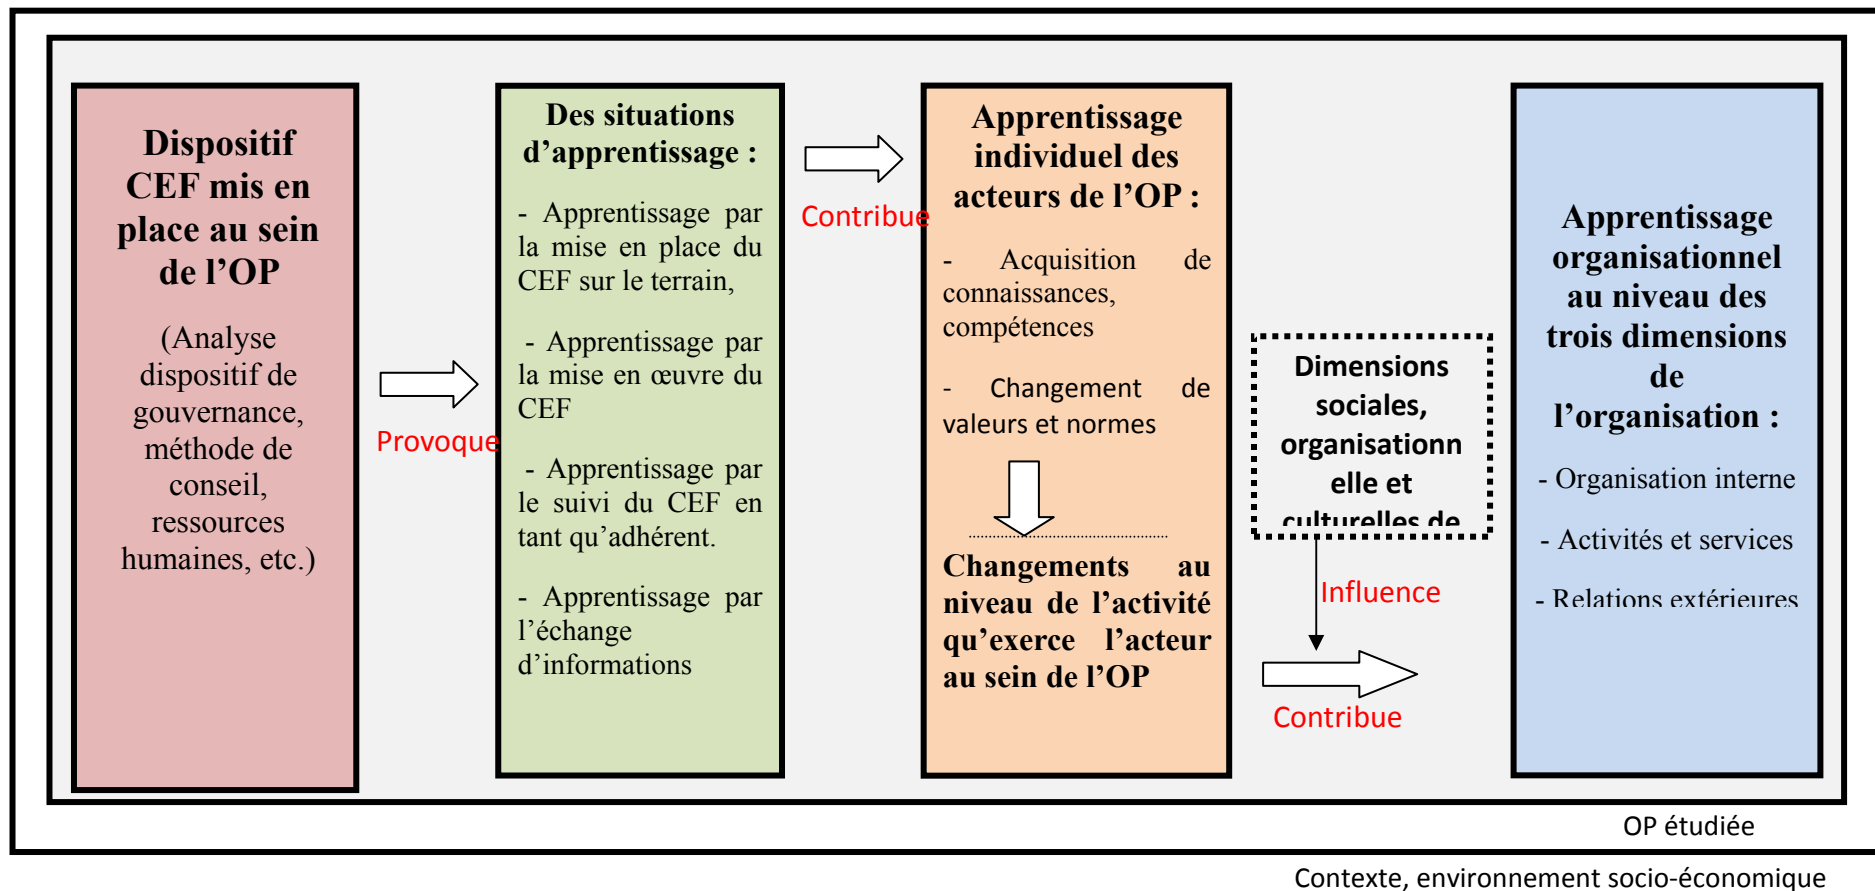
Dispositif CEF mis en place au sein de l'OP

(Analyse dispositif de gouvernance, méthode de conseil, ressources humaines, etc.)

Provoque

Des situations d'apprentissage :

- Apprentissage par la mise en place du CEF sur le terrain,

- Apprentissage par la mise en œuvre du CEF

- Apprentissage par le suivi du CEF en tant qu'adhérent.

- Apprentissage par l'échange d'informations

Contribue

Apprentissage individuel des acteurs de l'OP :

- Acquisition de connaissances, compétences

- Changement de valeurs et normes

Changements au niveau de l'activité qu'exerce l'acteur au sein de l'OP

Dimensions sociales, organisationnelle et culturelles de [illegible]

Influence

Contribue

Apprentissage organisationnel au niveau des trois dimensions de l'organisation :

- Organisation interne

- Activités et services

- Relations extérieures

OP étudiée

Contexte, environnement socio-économique